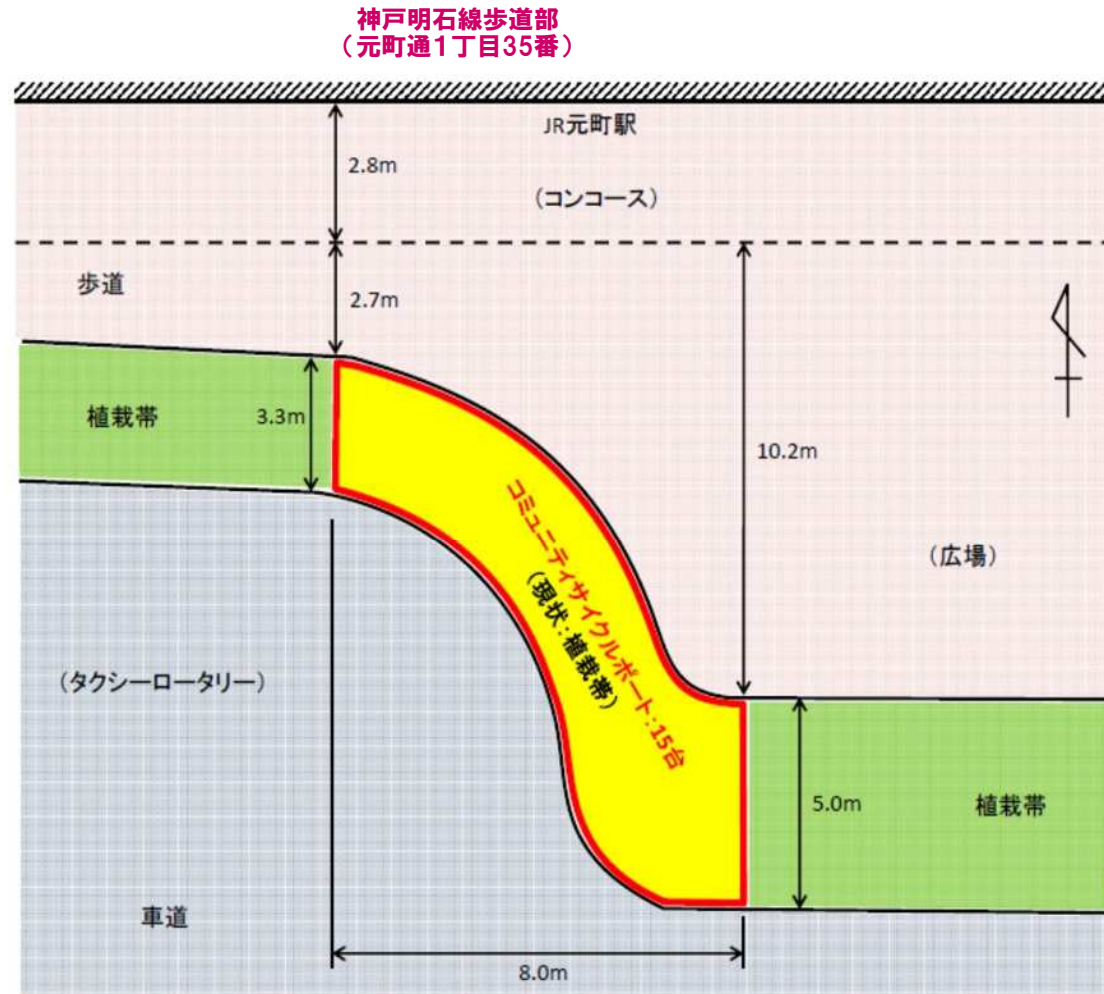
神戸明石線歩道部
（元町通１丁目35番）

JR元町駅

2.8m

（コンコース）

歩道

2.7m

植栽帯

3.3m

10.2m

コミュニティサイクルポート：15台
（現状：植栽帯）

（広場）

（タクシーロータリー）

5.0m

植栽帯

車道

8.0m